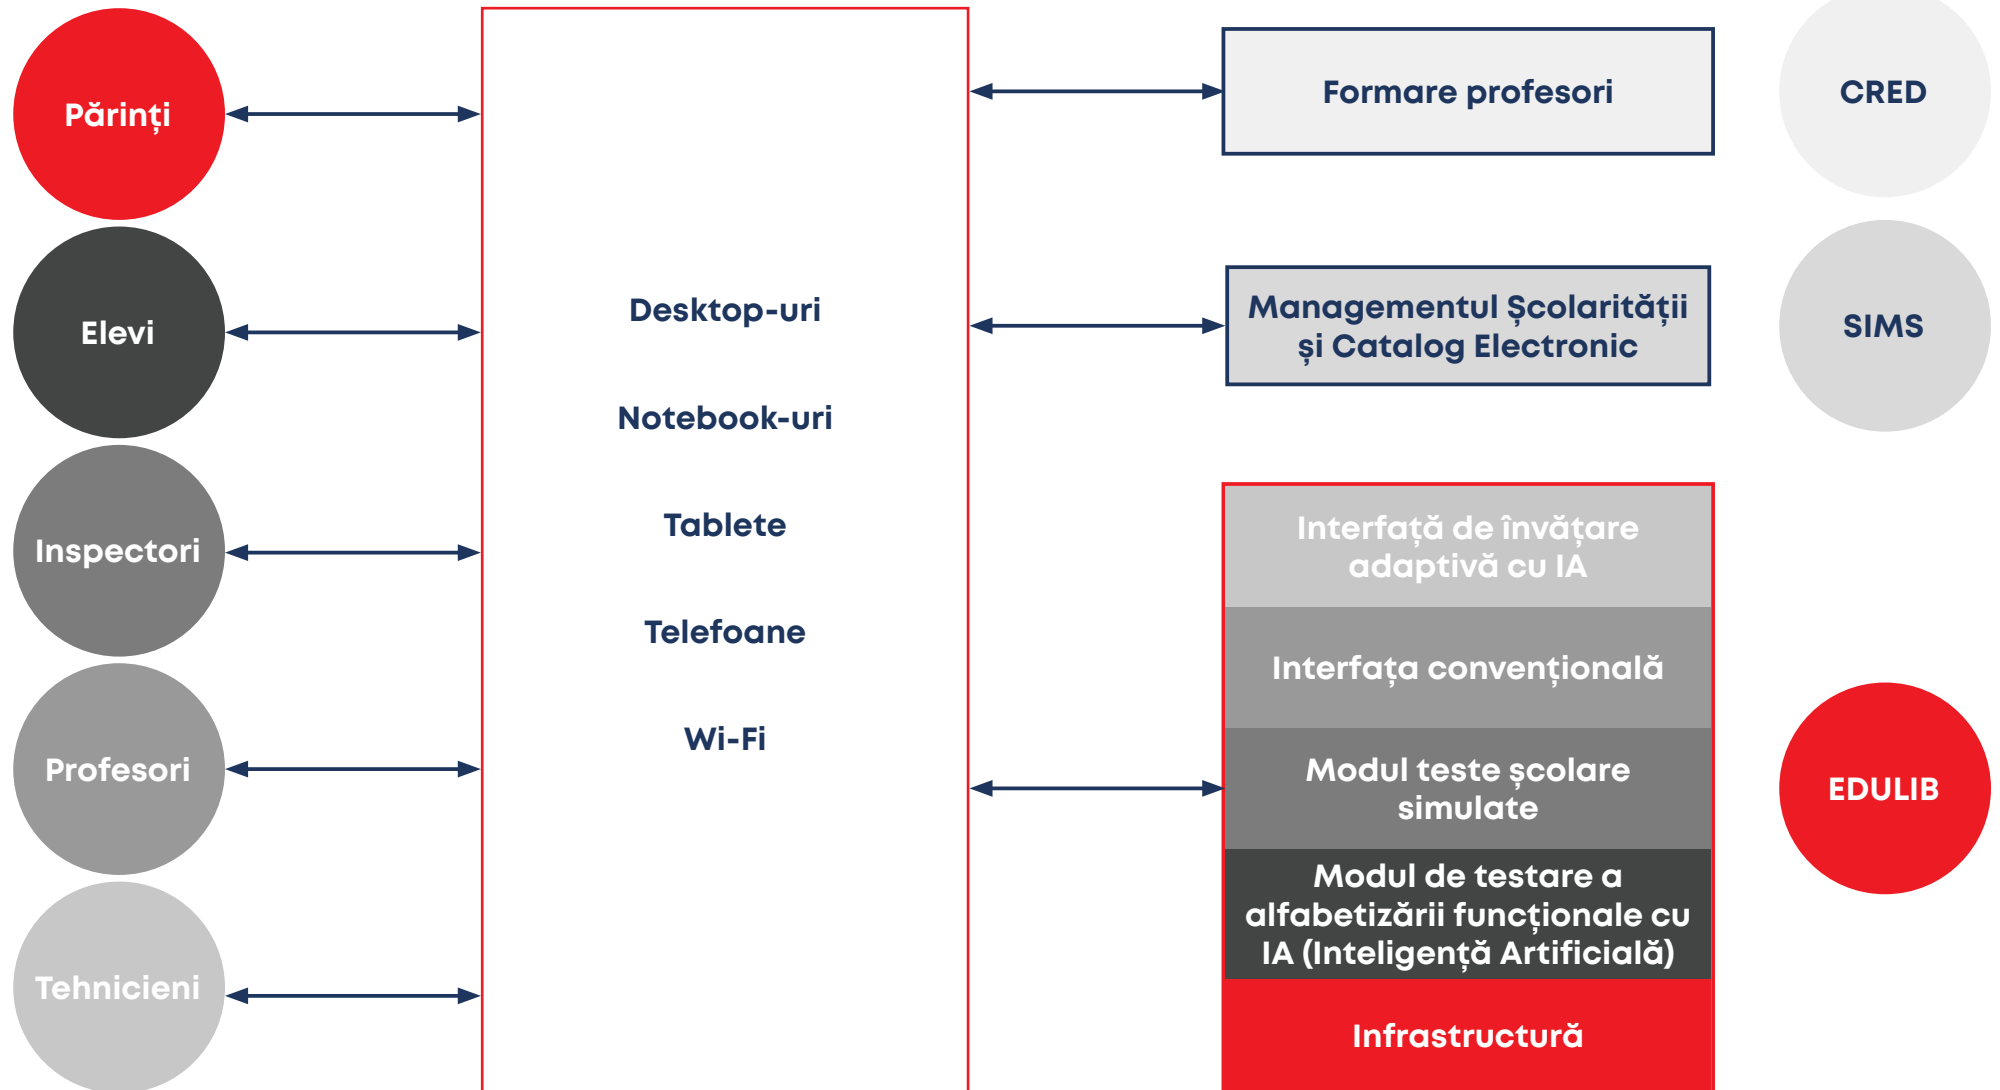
Părinți

Elevi

Inspectori

Profesori

Tehnicieni

Desktop-uri

Notebook-uri

Tablete

Telefoane

Wi-Fi

Formare profesori

CRED

Managementul Școlarității și Catalog Electronic

SIMS

Interfață de învățare adaptivă cu IA

Interfața convențională

Modul teste școlare simulate

Modul de testare a alfabetizării funcționale cu IA (Inteligență Artificială)

Infrastructură

EDULIB